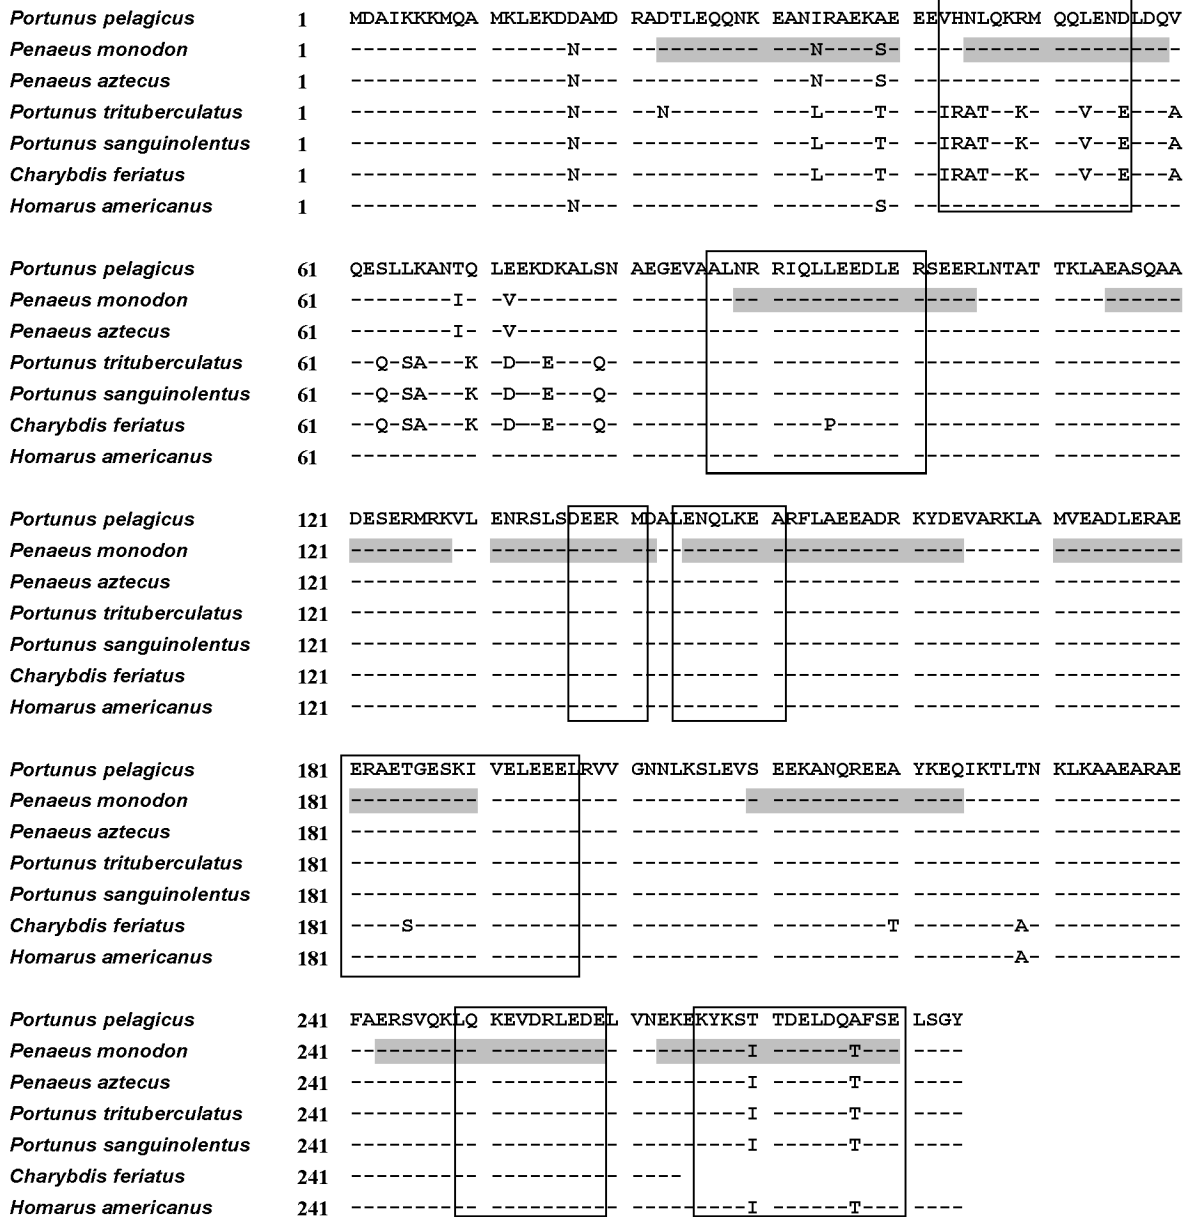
Portunus pelagicus 1 MDAIKKKMQA MKLEKDDAMD RADTLEQQNK EANIRAEKAE EEVHNLQKRM QQLENDLDQV
Penaeus monodon 1 ---------- ------N--- ---------- ---N----S- ---------- ----------
Penaeus aztecus 1 ---------- ------N--- ---------- ---N----S- ---------- ----------
Portunus trituberculatus 1 ---------- ------N--- --N------- ---L----T- --IRAT--K- --V--E---A
Portunus sanguinolentus 1 ---------- ------N--- ---------- ---L----T- --IRAT--K- --V--E---A
Charybdis feriatus 1 ---------- ------N--- ---------- ---L----T- --IRAT--K- --V--E---A
Homarus americanus 1 ---------- ------N--- ---------- --------S- ---------- ----------

Portunus pelagicus 61 QESLLKANTQ LEEKDKALSN AEGEVAALNR RIQLLEEDLE RSEERLNTAT TKLAEASQAA
Penaeus monodon 61 --------I- -V-------- ---------- ---------- ---------- ----------
Penaeus aztecus 61 --------I- -V-------- ---------- ---------- ---------- ----------
Portunus trituberculatus 61 --Q-SA---K -D--E---Q- ---------- ---------- ---------- ----------
Portunus sanguinolentus 61 --Q-SA---K -D--E---Q- ---------- ---------- ---------- ----------
Charybdis feriatus 61 --Q-SA---K -D--E---Q- ---------- ----P----- ---------- ----------
Homarus americanus 61 ---------- ---------- ---------- ---------- ---------- ----------

Portunus pelagicus 121 DESERMRKVL ENRSLSDEER MDALENQLKE ARFLAEEADR KYDEVARKLA MVEADLERAE
Penaeus monodon 121 ---------- ---------- ---------- ---------- ---------- ----------
Penaeus aztecus 121 ---------- ---------- ---------- ---------- ---------- ----------
Portunus trituberculatus 121 ---------- ---------- ---------- ---------- ---------- ----------
Portunus sanguinolentus 121 ---------- ---------- ---------- ---------- ---------- ----------
Charybdis feriatus 121 ---------- ---------- ---------- ---------- ---------- ----------
Homarus americanus 121 ---------- ---------- ---------- ---------- ---------- ----------

Portunus pelagicus 181 ERAETGESKI VELEEELRVV GNNLKSLEVS EEKANQREEA YKEQIKTLTN KLKAAEARAE
Penaeus monodon 181 ---------- ---------- ---------- ---------- ---------- ----------
Penaeus aztecus 181 ---------- ---------- ---------- ---------- ---------- ----------
Portunus trituberculatus 181 ---------- ---------- ---------- ---------- ---------- ----------
Portunus sanguinolentus 181 ---------- ---------- ---------- ---------- ---------- ----------
Charybdis feriatus 181 ----S----- ---------- ---------- ---------T --------A- ----------
Homarus americanus 181 ---------- ---------- ---------- ---------- --------A- ----------

Portunus pelagicus 241 FAERSVQKLQ KEVDRLEDEL VNEKEKYKST TDELDQAFSE LSGY
Penaeus monodon 241 ---------- ---------- ---------I ------T--- ----
Penaeus aztecus 241 ---------- ---------- ---------I ------T--- ----
Portunus trituberculatus 241 ---------- ---------- ---------I ------T--- ----
Portunus sanguinolentus 241 ---------- ---------- ---------I ------T--- ----
Charybdis feriatus 241 ---------- ---------- ----
Homarus americanus 241 ---------- ---------- ---------I ------T--- ----